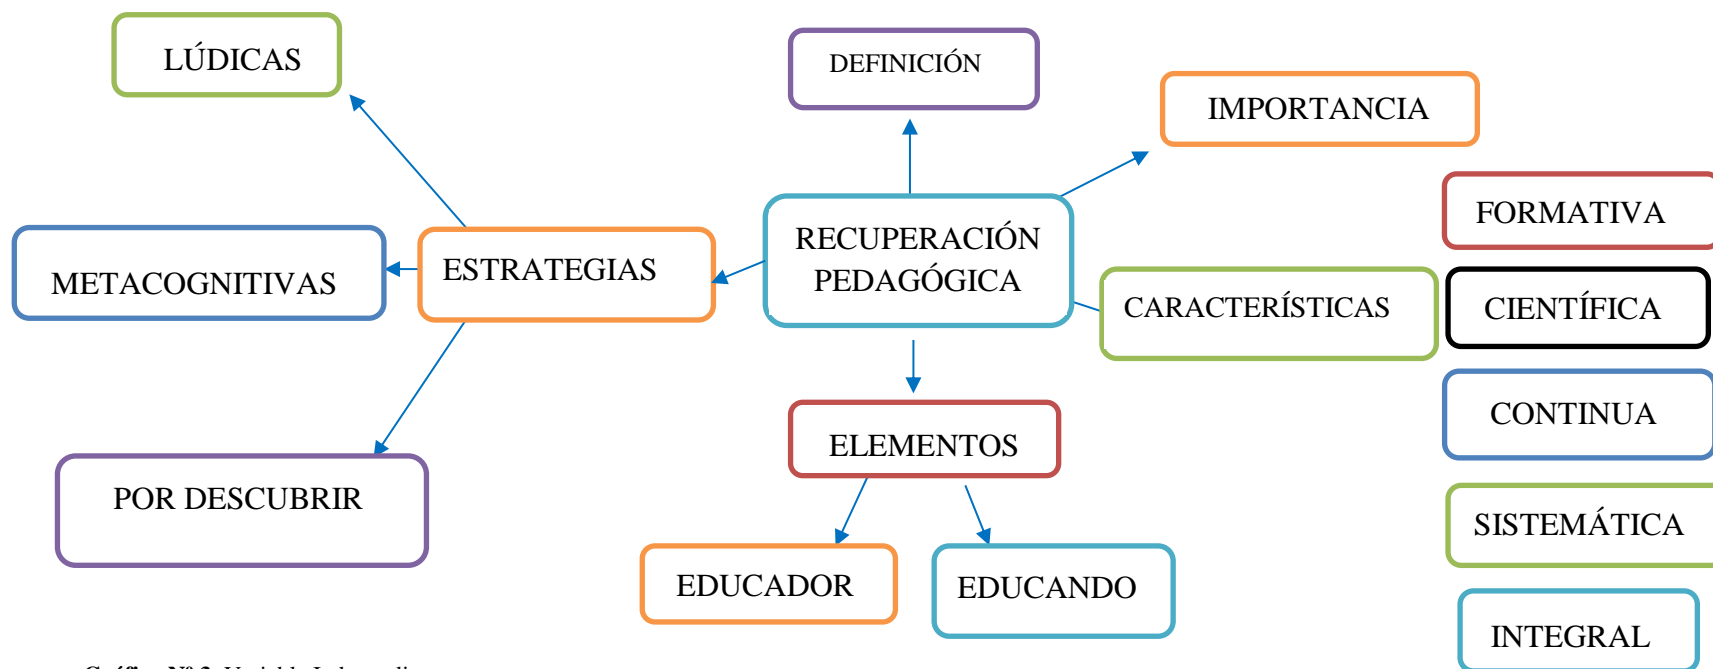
LÚDICAS

DEFINICIÓN

IMPORTANCIA

FORMATIVA

METACOGNITIVAS

ESTRATEGIAS

RECUPERACIÓN PEDAGÓGICA

CARACTERÍSTICAS

CIENTÍFICA

CONTINUA

ELEMENTOS

POR DESCUBRIR

SISTEMÁTICA

EDUCADOR

EDUCANDO

INTEGRAL

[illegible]